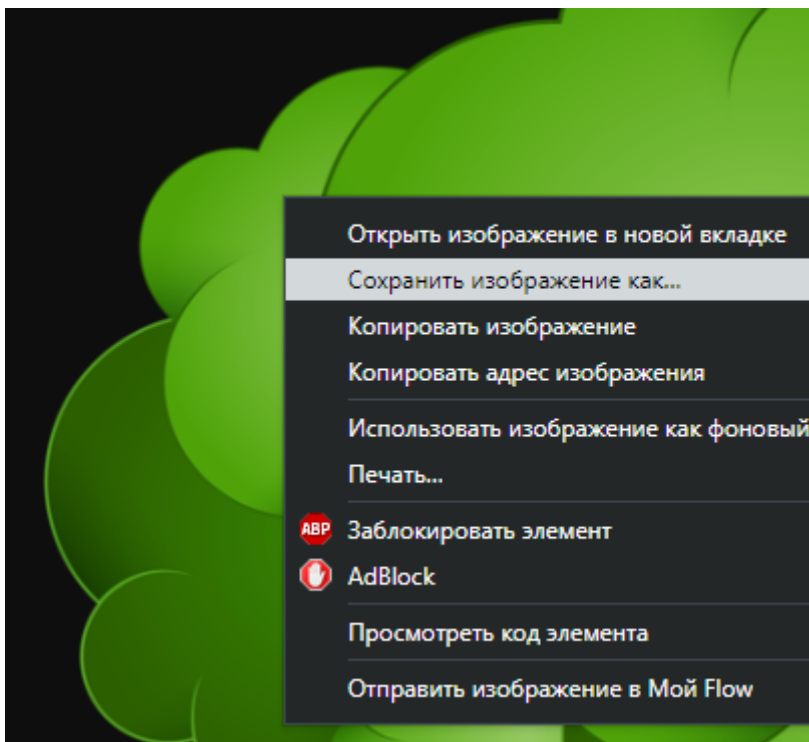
Открыть изображение в новой вкладке
Сохранить изображение как...
Копировать изображение
Копировать адрес изображения
Использовать изображение как фоновый
Печать...
ABP Заблокировать элемент
AdBlock
Просмотреть код элемента
Отправить изображение в Мой Flow